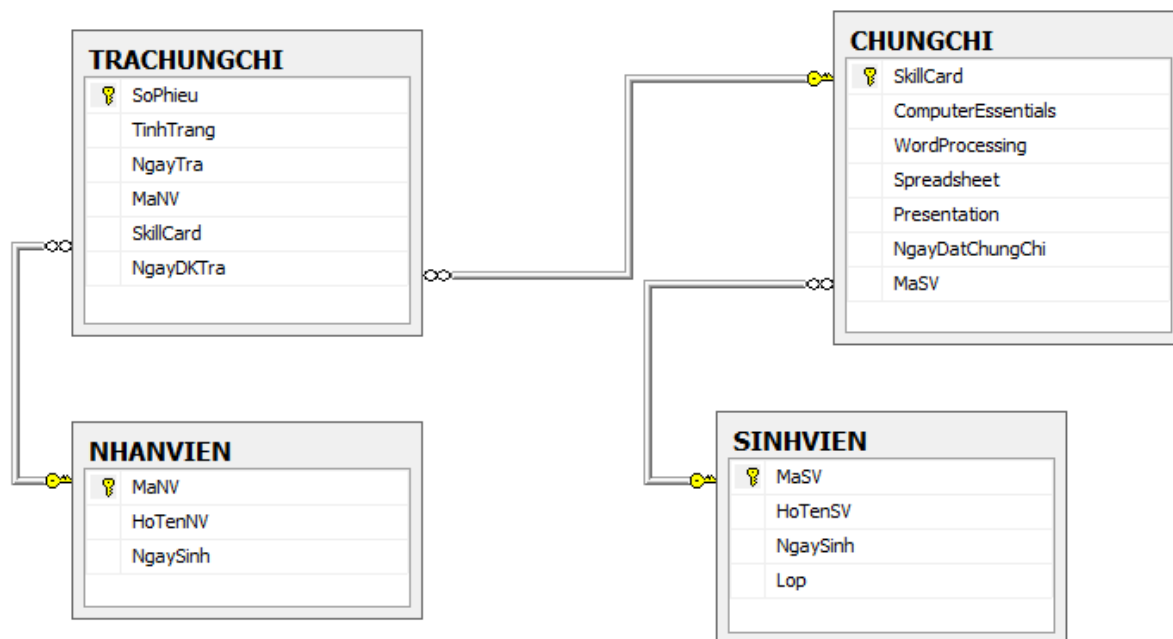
TRACHUNGCHI
SoPhieu
TinhTrang
NgayTra
MaNV
SkillCard
NgayDKTra

CHUNGCHI
SkillCard
ComputerEssentials
WordProcessing
Spreadsheet
Presentation
NgayDatChungChi
MaSV

NHANVIEN
MaNV
HoTenNV
NgaySinh

SINHVIEN
MaSV
HoTenSV
NgaySinh
Lop